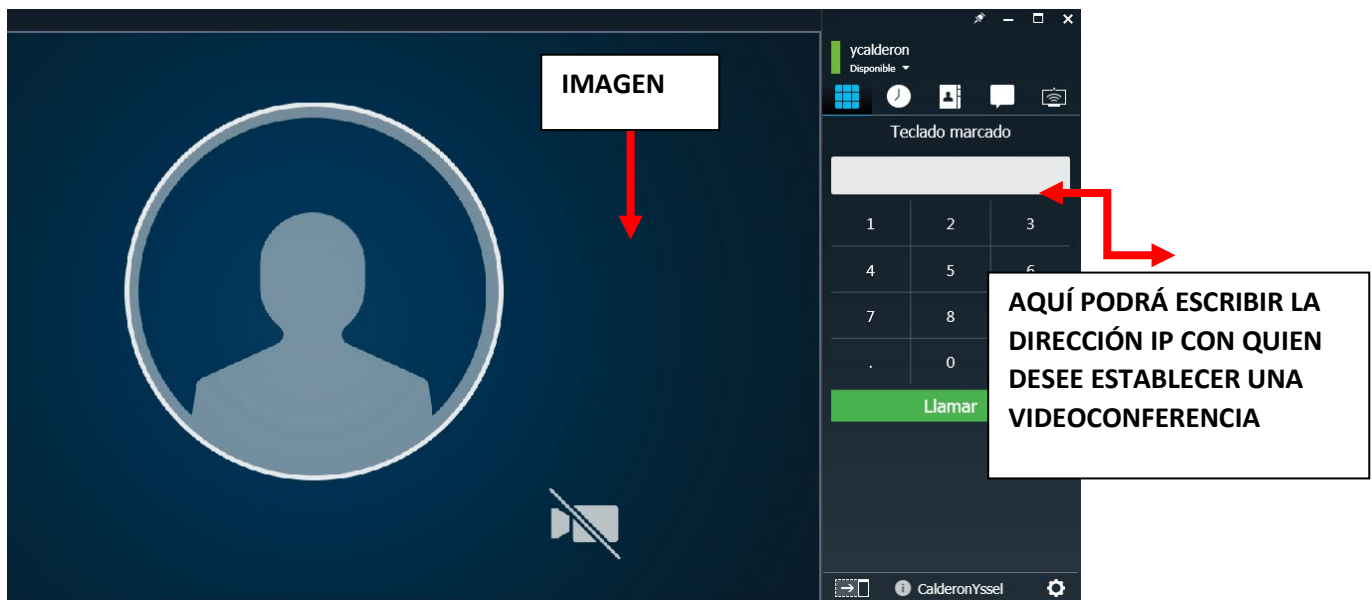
IMAGEN

ycalderon
Disponible

Teclado marcado

| 1 | 2 | 3 |
|---|---|---|
| 4 | 5 | 6 |
| 7 | 8 | |
| . | 0 | |

Llamar

AQUÍ PODRÁ ESCRIBIR LA DIRECCIÓN IP CON QUIEN DESEE ESTABLECER UNA VIDEOCONFERENCIA

CalderonYssel